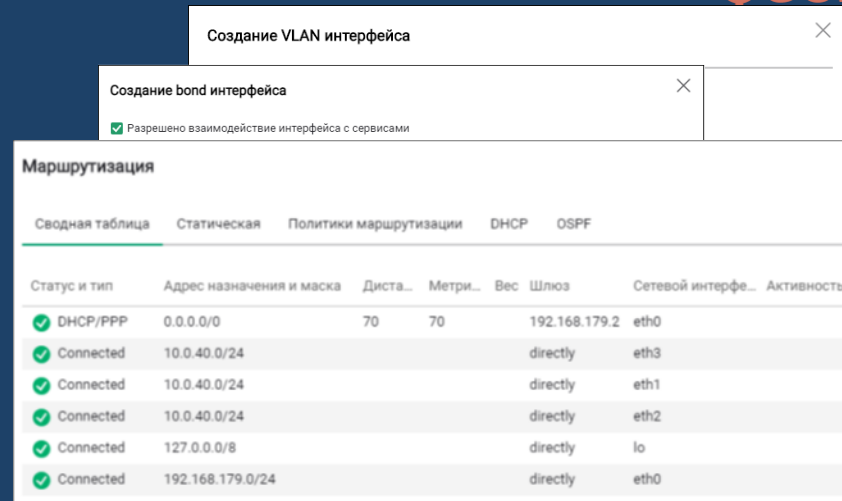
Создание VLAN интерфейса

Создание bond интерфейса

Разрешено взаимодействие интерфейса с сервисами

Маршрутизация

Сводная таблица Статическая Политики маршрутизации DHCP OSPF

| Статус и тип | Адрес назначения и маска | Диста... | Метри... | Вес | Шлюз | Сетевой интерфе... | Активность |
|---|---|---|---|---|---|---|---|
| DHCP/PPP | 0.0.0.0/0 | 70 | 70 | | 192.168.179.2 | eth0 | |
| Connected | 10.0.40.0/24 | | | | directly | eth3 | |
| Connected | 10.0.40.0/24 | | | | directly | eth1 | |
| Connected | 10.0.40.0/24 | | | | directly | eth2 | |
| Connected | 127.0.0.0/8 | | | | directly | lo | |
| Connected | 192.168.179.0/24 | | | | directly | eth0 | |